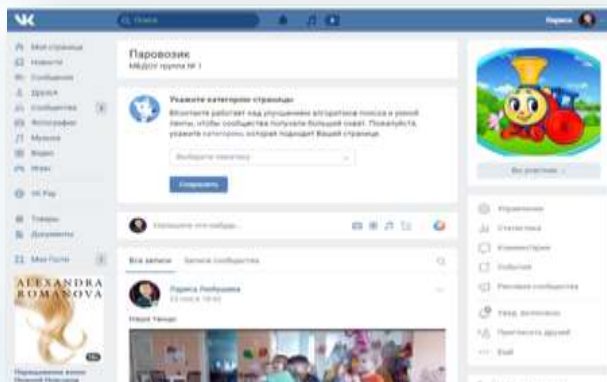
Поиск

Лариса

Моя страница
Новости
Сообщения
Друзья
Сообщества
Фотографии
Музыка
Видео
Игры

VK Pay

Товары
Документы

Мои Гости

ALEXANDRA ROMANOVA

Паровозик
МБДОУ группа № 1

Укажите категорию страницы

ВКонтакте работает над улучшением алгоритмов поиска и умной ленты, чтобы сообщества получали больший охват. Пожалуйста, укажите категорию, которая подходит Вашей странице.

Выберите тематику

Сохранить

Напишите что-нибудь...

Все записи
Записи сообщества

Лариса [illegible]
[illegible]

Наши танцы

Вы участник

Управление
Статистика
Комментарии
События
Реклама сообщества
Увед. включены
Пригласить друзей
Ещё